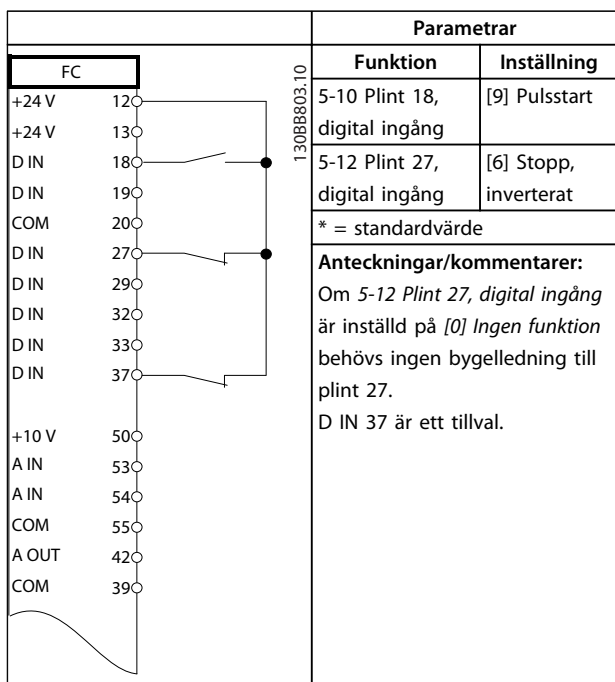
| | Parametrar | |
|---|---|---|
| | **Funktion** | **Inställning** |
| FC | 5-10 Plint 18, digital ingång | [9] Pulsstart |
| | 5-12 Plint 27, digital ingång | [6] Stopp, inverterat |
| | * = standardvärde | |

FC
+24 V 12
+24 V 13
D IN 18
D IN 19
COM 20
D IN 27
D IN 29
D IN 32
D IN 33
D IN 37
+10 V 50
A IN 53
A IN 54
COM 55
A OUT 42
COM 39

130BB803.10

**Anteckningar/kommentarer:**
Om *5-12 Plint 27, digital ingång* är inställd på *[0] Ingen funktion* behövs ingen bygelledning till plint 27.
D IN 37 är ett tillval.